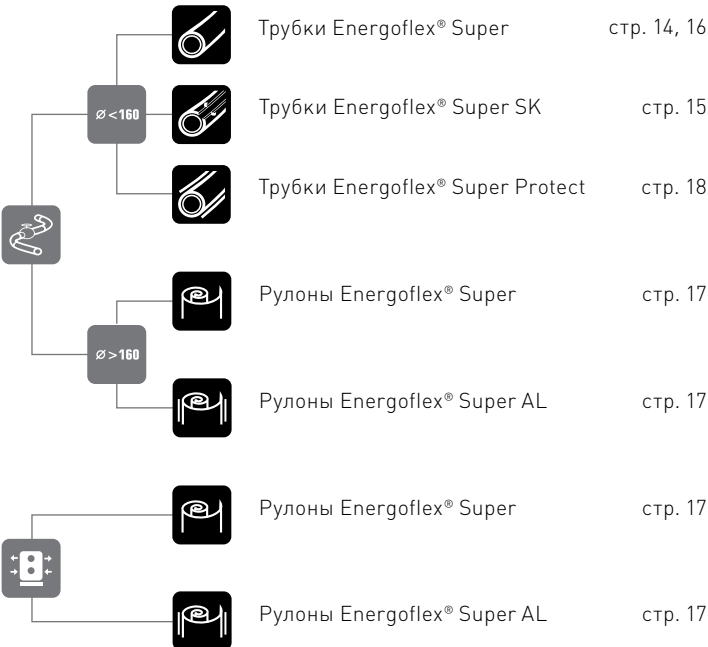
ø<160

ø>160

Трубки Energoflex® Super стр. 14, 16

Трубки Energoflex® Super SK стр. 15

Трубки Energoflex® Super Protect стр. 18

Рулоны Energoflex® Super стр. 17

Рулоны Energoflex® Super AL стр. 17

Рулоны Energoflex® Super стр. 17

Рулоны Energoflex® Super AL стр. 17